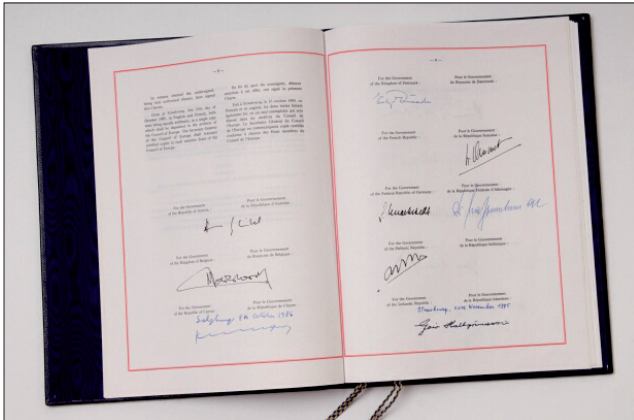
– 9 –

In witness whereof the undersigned, being duly authorised thereto, have signed this Charter.

Done at Strasbourg, the 15th day of October 1985, in English and French, both texts being equally authentic, in a single copy which shall be deposited in the archives of the Council of Europe. The Secretary General of the Council of Europe shall transmit certified copies to each member State of the Council of Europe.

En foi de quoi, les soussignés, dûment autorisés à cet effet, ont signé la présente Charte.

Fait à Strasbourg, le 15 octobre 1985, en français et en anglais, les deux textes faisant également foi, en un seul exemplaire qui sera déposé dans les archives du Conseil de l'Europe. Le Secrétaire Général du Conseil de l'Europe en communiquera copie certifiée conforme à chacun des Etats membres du Conseil de l'Europe.

For the Government of the Republic of Austria :

Pour le Gouvernement de la République d'Autriche :

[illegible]

For the Government of the Kingdom of Belgium :

Pour le Gouvernement du Royaume de Belgique :

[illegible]

For the Government of the Republic of Cyprus :

Pour le Gouvernement de la République de Chypre :

Salzburg, 8th October 1986

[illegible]

– 10 –

For the Government of the Kingdom of Denmark :

Pour le Gouvernement du Royaume de Danemark :

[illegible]

For the Government of the French Republic :

Pour le Gouvernement de la République française :

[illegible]

For the Government of the Federal Republic of Germany :

Pour le Gouvernement de la République Fédérale d'Allemagne :

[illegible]

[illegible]

For the Government of the Hellenic Republic :

Pour le Gouvernement de la République hellénique :

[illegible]

For the Government of the Icelandic Republic :

Pour le Gouvernement de la République islandaise :

Strasbourg, 20th November 1985

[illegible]